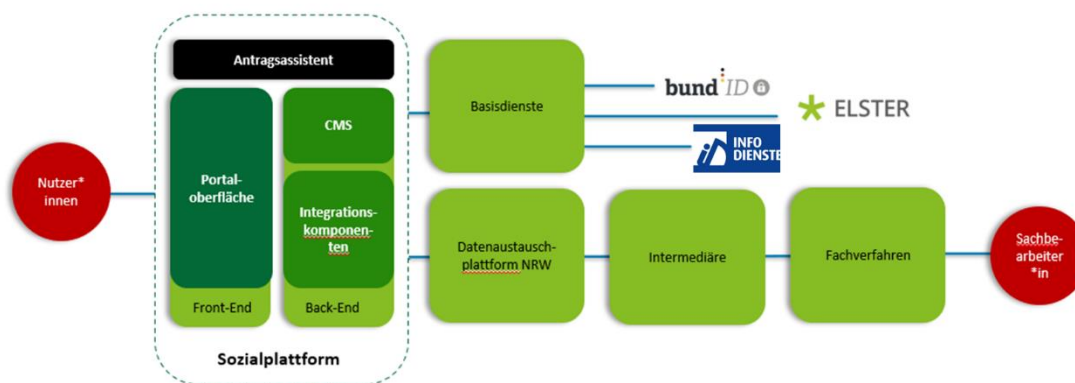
Nutzer* innen

Antragsassistent

Portal-oberfläche

CMS

Integrations-komponen-ten

Front-End

Back-End

Sozialplattform

Basisdienste

bund ID

ELSTER

INFO DIENSTE

Datenaustausch-plattform NRW

Intermediäre

Fachverfahren

Sachbe-arbeiter *in